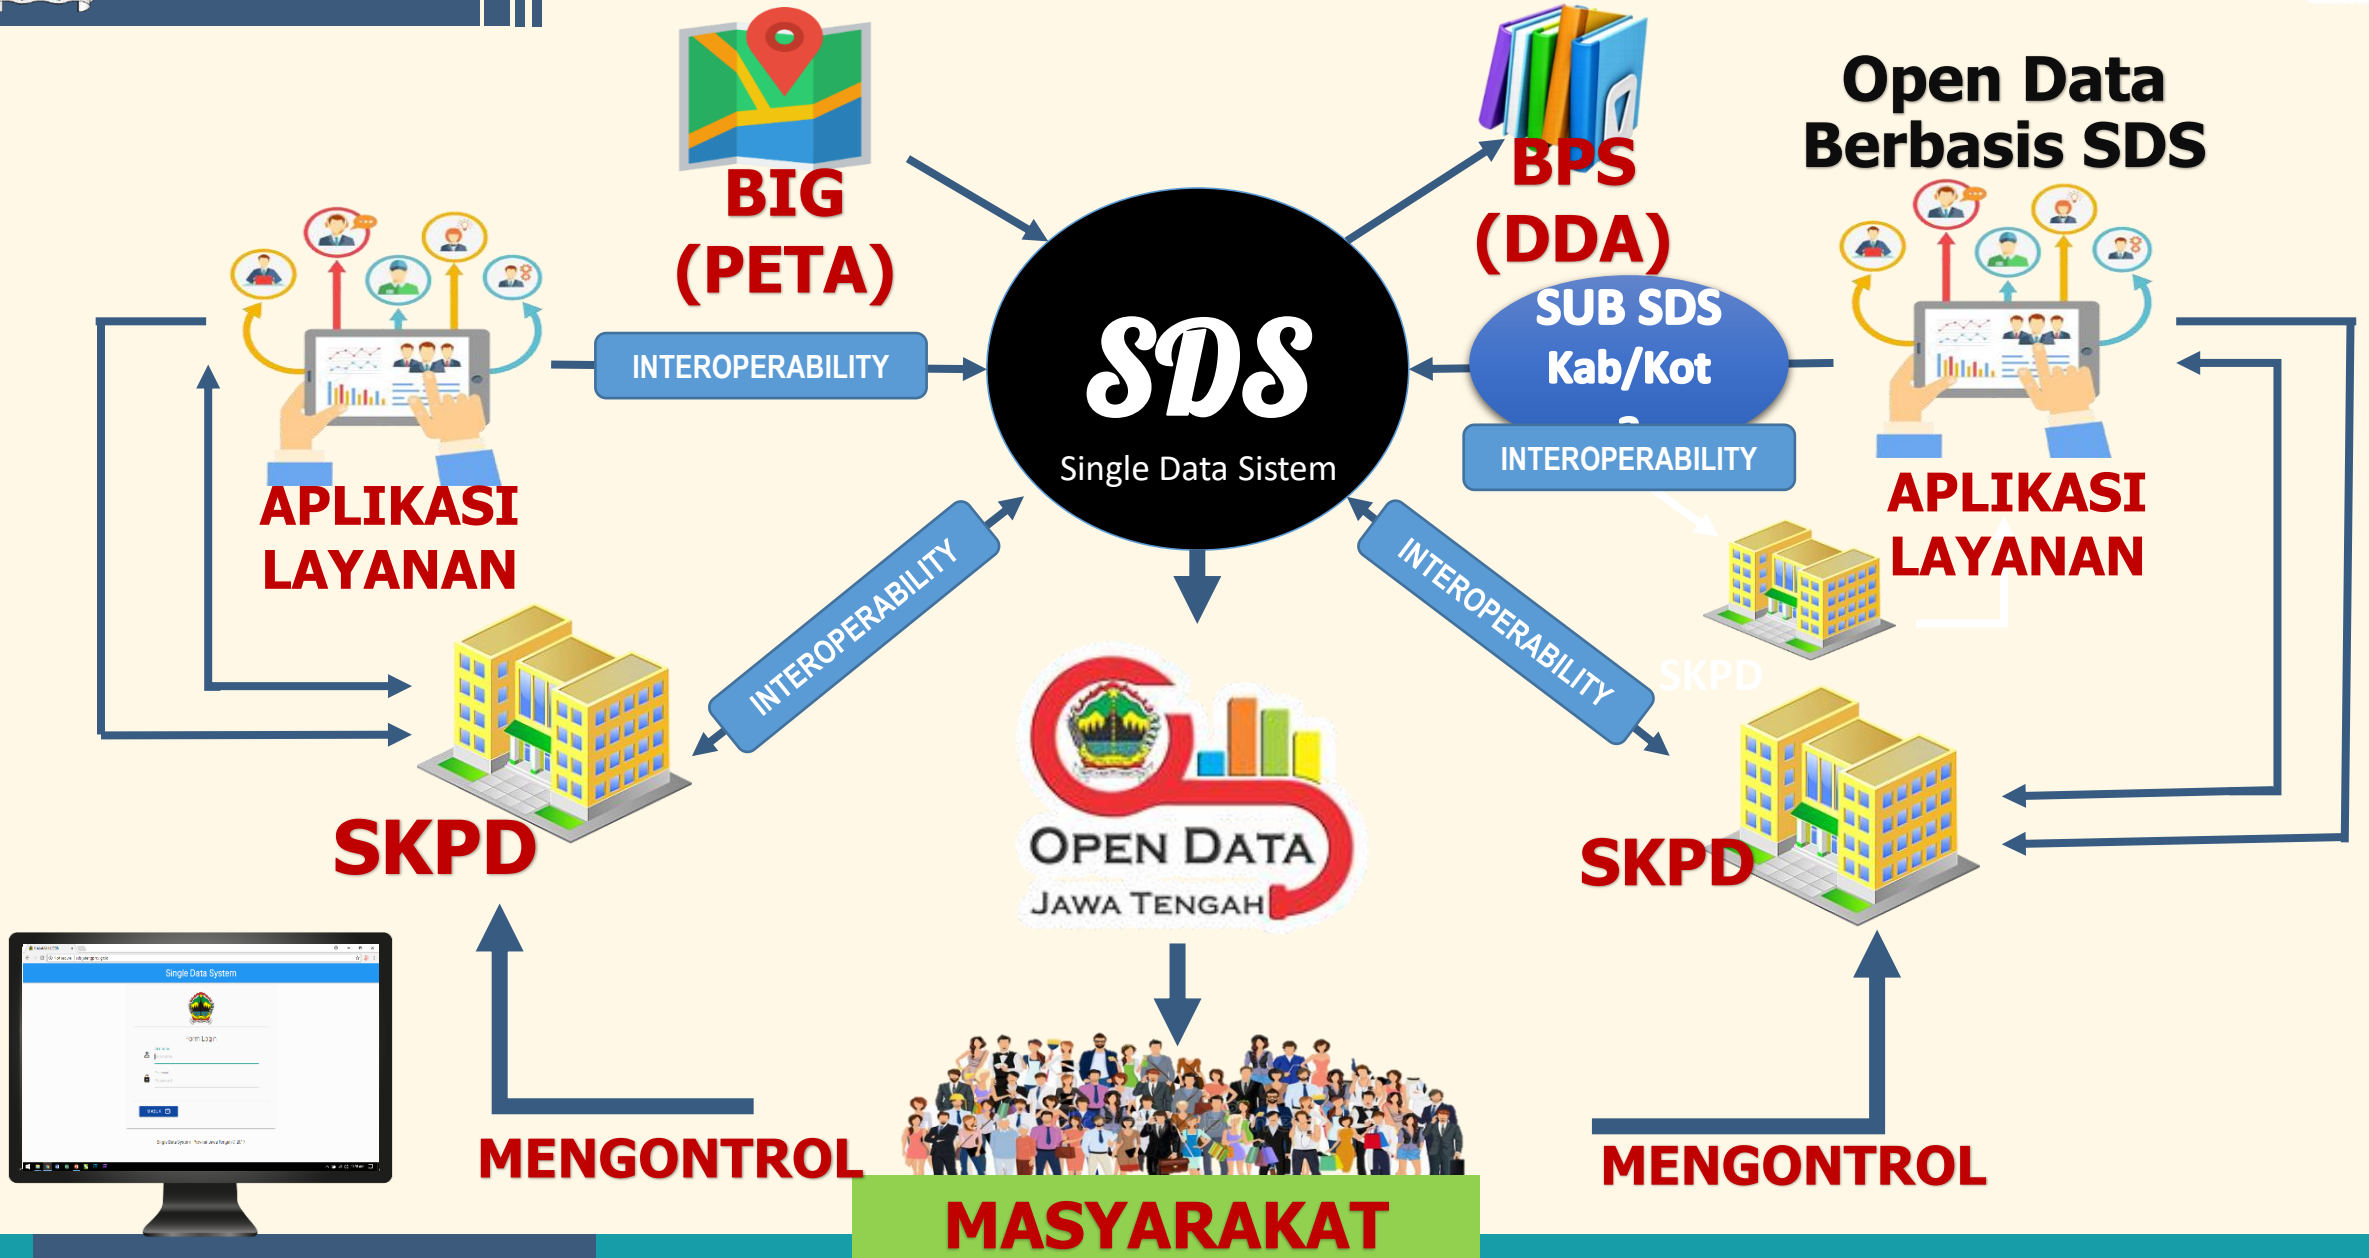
Open Data Berbasis SDS

BIG (PETA)

BPS (DDA)

SDS
Single Data Sistem

SUB SDS Kab/Kot

INTEROPERABILITY

INTEROPERABILITY

APLIKASI LAYANAN

APLIKASI LAYANAN

INTEROPERABILITY

INTEROPERABILITY

SKPD

SKPD

SKPD

OPEN DATA
JAWA TENGAH

Single Data System

MENGONTROL

MENGONTROL

MASYARAKAT